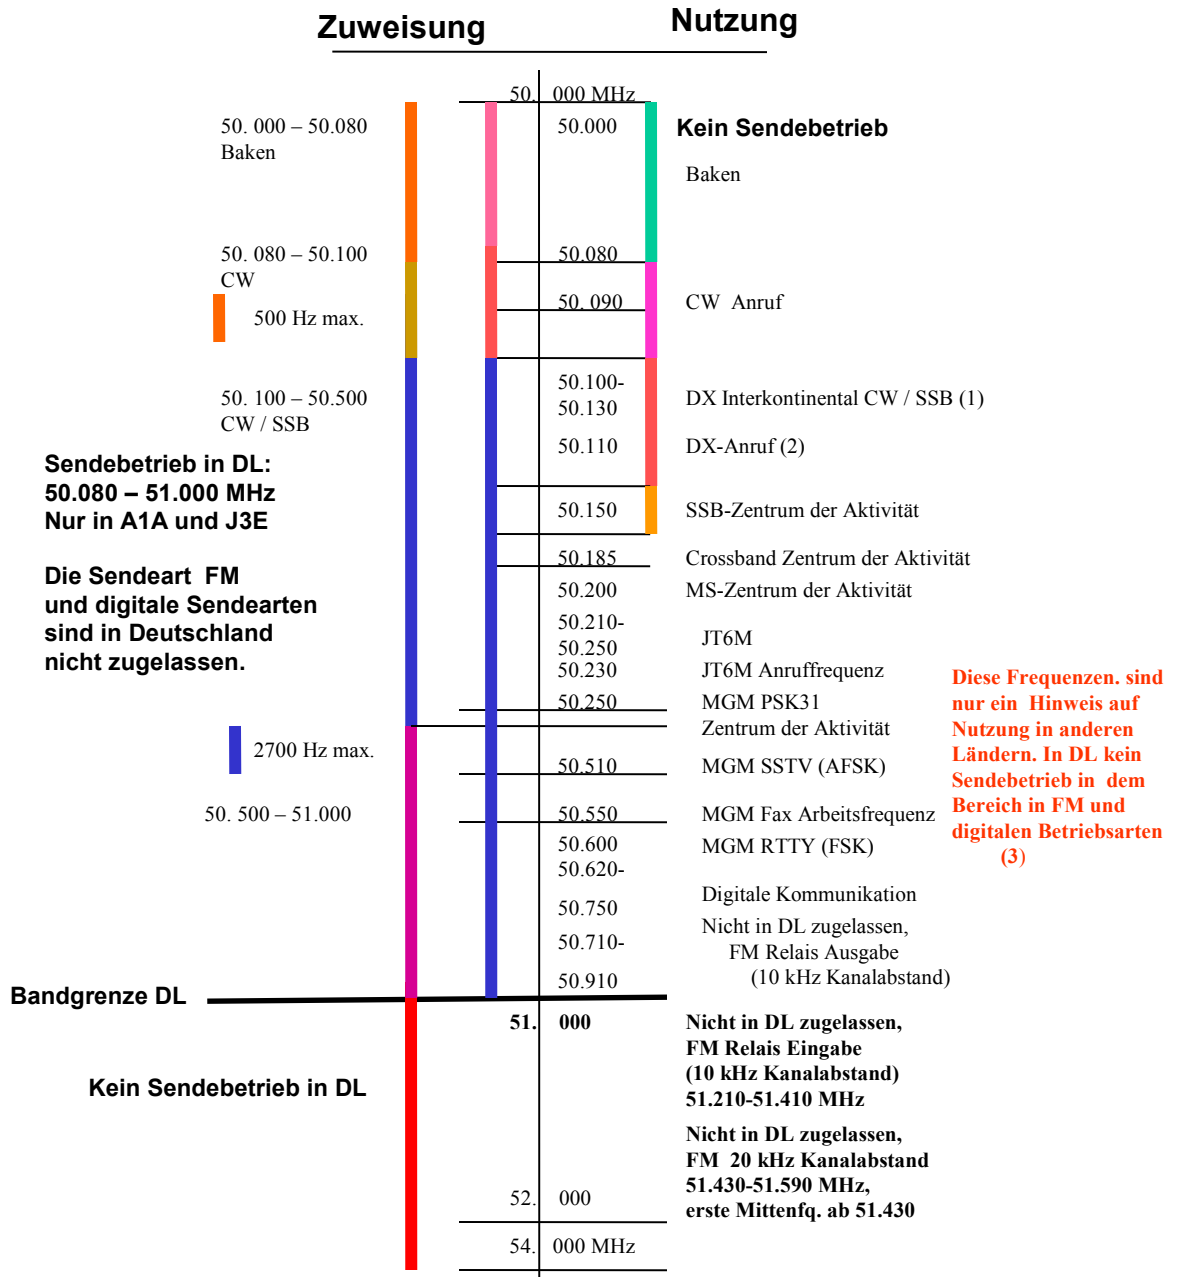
Zuweisung          Nutzung

50. 000 MHz

50. 000 – 50.080
Baken

50.000

Kein Sendebetrieb

Baken

50. 080 – 50.100
CW

500 Hz max.

50.080

50. 090

CW Anruf

50. 100 – 50.500
CW / SSB

50.100-
50.130

DX Interkontinental CW / SSB (1)

50.110

DX-Anruf (2)

Sendebetrieb in DL:
50.080 – 51.000 MHz
Nur in A1A und J3E

50.150

SSB-Zentrum der Aktivität

50.185

Crossband Zentrum der Aktivität

Die Sendeart FM
und digitale Sendearten
sind in Deutschland
nicht zugelassen.

50.200

MS-Zentrum der Aktivität

50.210-
50.250

JT6M

50.230

JT6M Anruffrequenz

50.250

MGM PSK31
Zentrum der Aktivität

Diese Frequenzen. sind nur ein Hinweis auf Nutzung in anderen Ländern. In DL kein Sendebetrieb in dem Bereich in FM und digitalen Betriebsarten (3)

2700 Hz max.

50.510

MGM SSTV (AFSK)

50. 500 – 51.000

50.550

MGM Fax Arbeitsfrequenz

50.600

MGM RTTY (FSK)

50.620-
50.750

Digitale Kommunikation

50.710-
50.910

Nicht in DL zugelassen,
FM Relais Ausgabe
(10 kHz Kanalabstand)

Bandgrenze DL

51. 000

Nicht in DL zugelassen,
FM Relais Eingabe
(10 kHz Kanalabstand)
51.210-51.410 MHz

Kein Sendebetrieb in DL

Nicht in DL zugelassen,
FM 20 kHz Kanalabstand
51.430-51.590 MHz,
erste Mittenfq. ab 51.430

52. 000

54. 000 MHz